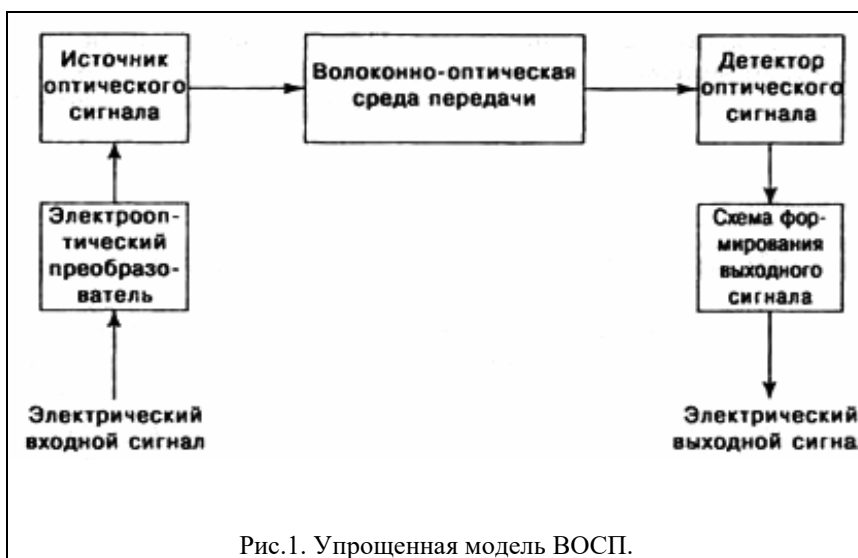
Источник оптического сигнала

Волоконно-оптическая среда передачи

Детектор оптического сигнала

Электрооптический преобразователь

Схема формирования выходного сигнала

Электрический входной сигнал

Электрический выходной сигна

Рис.1. Упрощенная модель ВОСП.